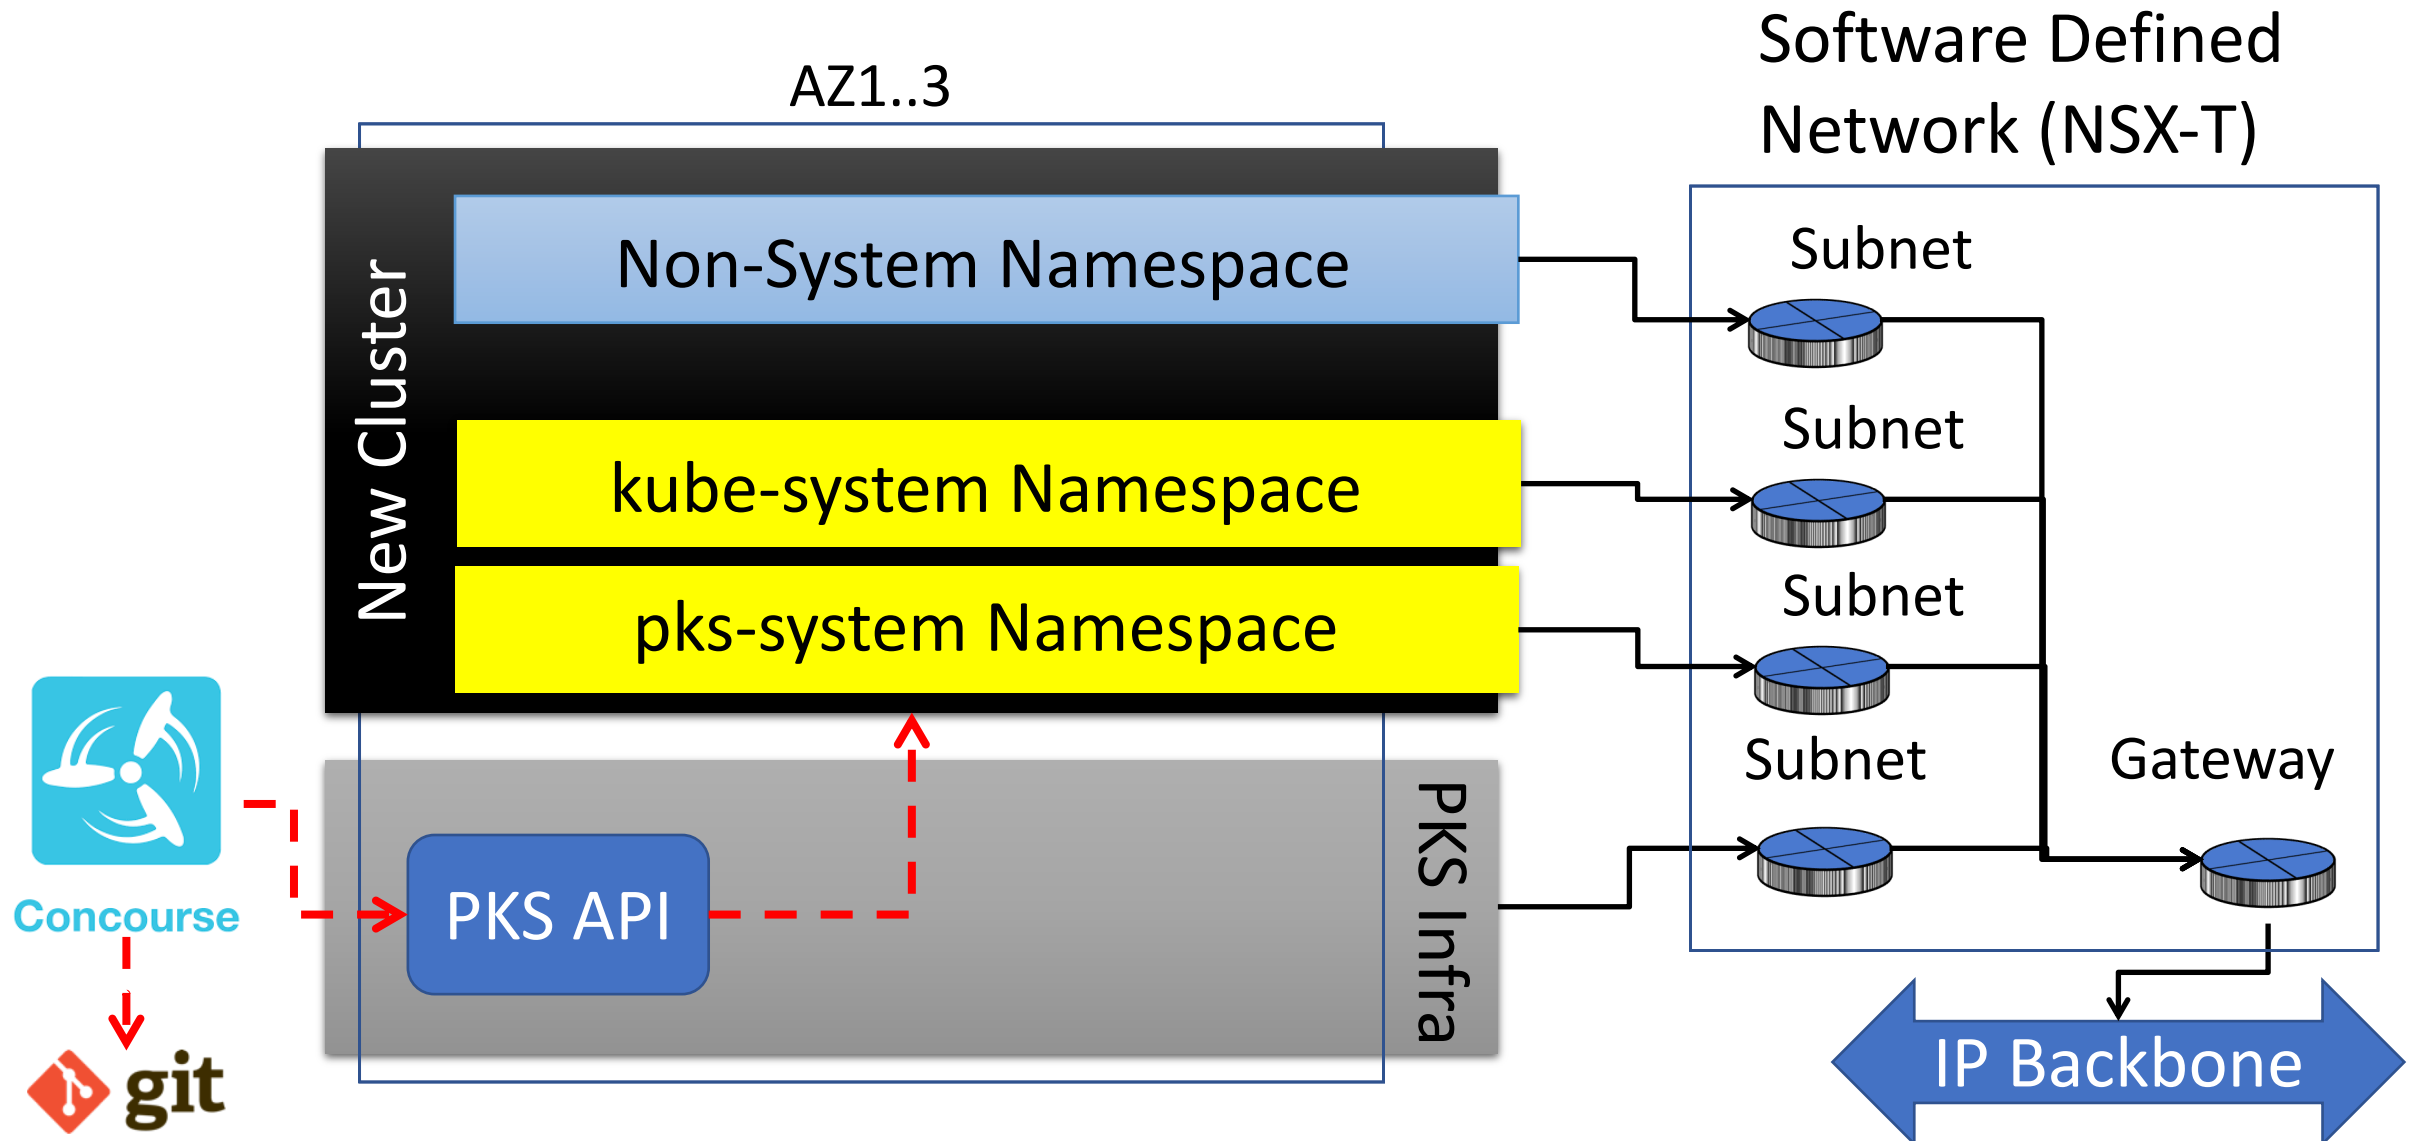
AZ1..3

Software Defined Network (NSX-T)

New Cluster

Non-System Namespace

kube-system Namespace

pks-system Namespace

Subnet

Subnet

Subnet

Subnet

Gateway

Concourse

PKS API

PKS Infra

git

IP Backbone